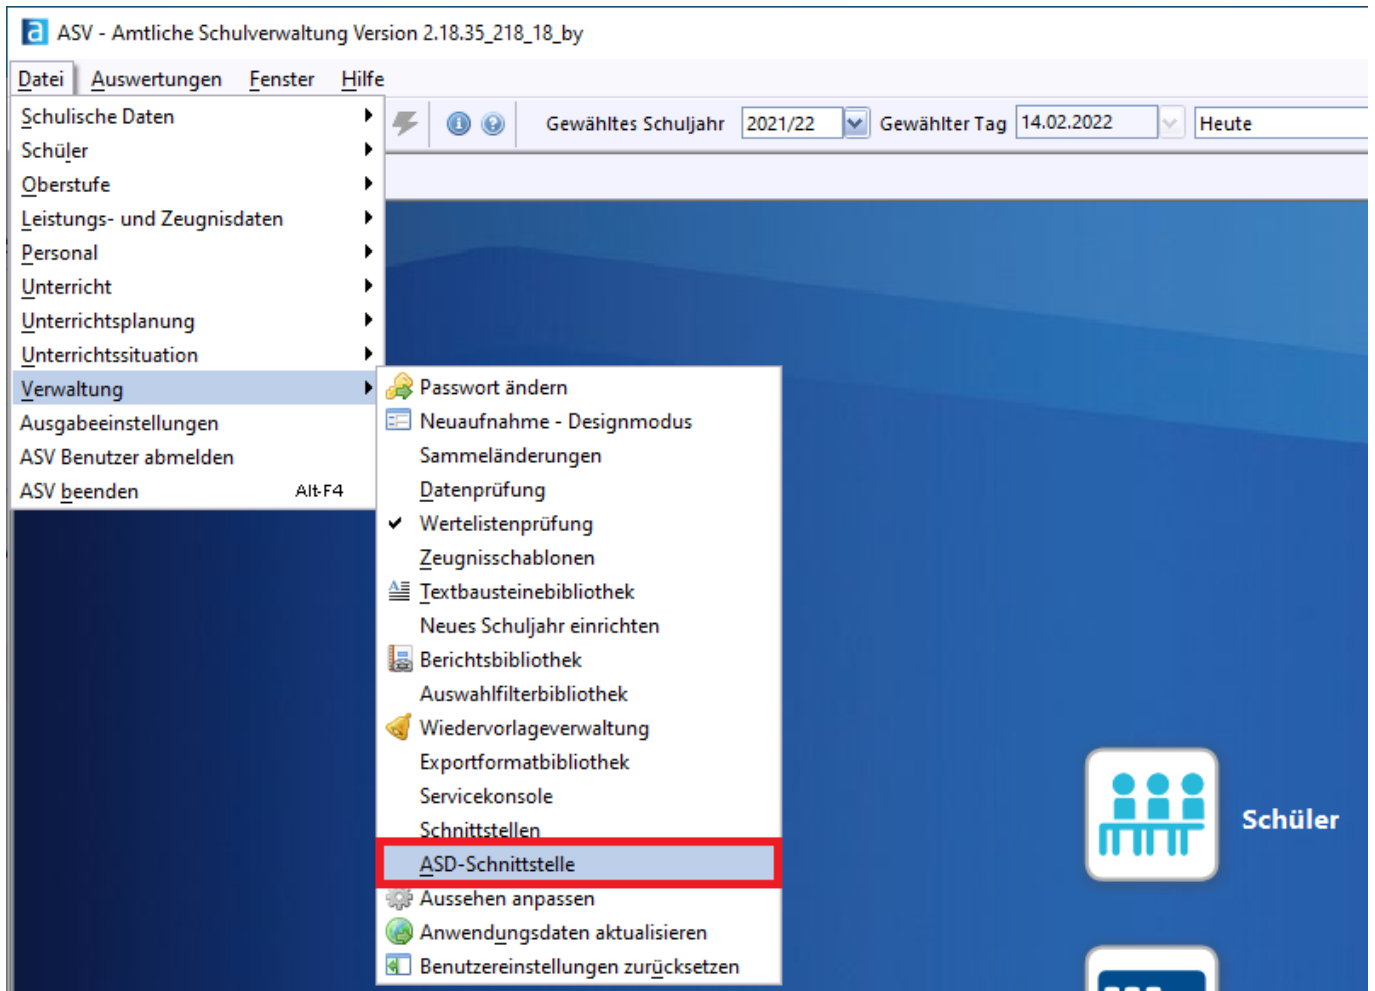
ASV - Amtliche Schulverwaltung Version 2.18.35_218_18_by

Datei Auswertungen Fenster Hilfe

Schulische Daten
Schüler
Oberstufe
Leistungs- und Zeugnisdaten
Personal
Unterricht
Unterrichtsplanung
Unterrichtssituation
Verwaltung
Ausgabeeinstellungen
ASV Benutzer abmelden
ASV beenden Alt-F4

Gewähltes Schuljahr 2021/22 Gewählter Tag 14.02.2022 Heute

Passwort ändern
Neuaufnahme - Designmodus
Sammeländerungen
Datenprüfung
Wertelistenprüfung
Zeugnisschablonen
Textbausteinebibliothek
Neues Schuljahr einrichten
Berichtsbibliothek
Auswahlfilterbibliothek
Wiedervorlageverwaltung
Exportformatbibliothek
Servicekonsole
Schnittstellen
ASD-Schnittstelle
Aussehen anpassen
Anwendungsdaten aktualisieren
Benutzereinstellungen zurücksetzen

Schüler